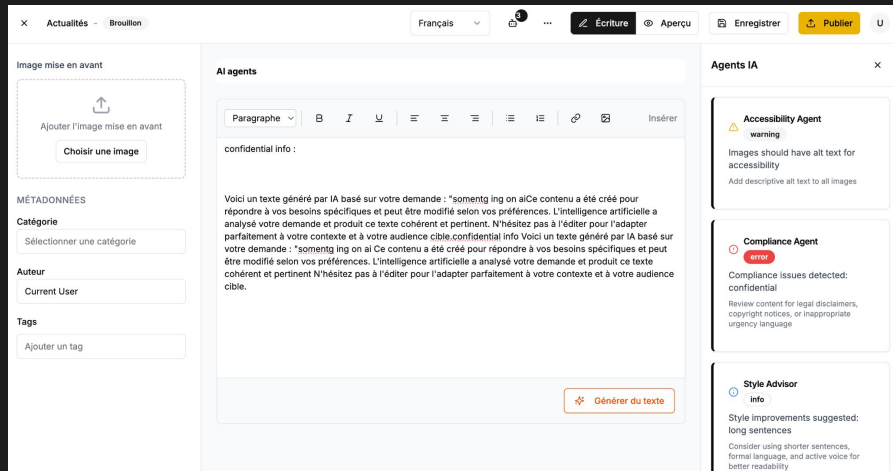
× Actualités - Brouillon

Français

3

...

Écriture

Aperçu

Enregistrer

Publier

U

Image mise en avant

Ajouter l'image mise en avant

Choisir une image

MÉTADONNÉES

Catégorie

Sélectionner une catégorie

Auteur

Current User

Tags

Ajouter un tag

AI agents

Paragraphe

B I U

Insérer

confidential info :

Voici un texte généré par IA basé sur votre demande : "somentg ing on aiCe contenu a été créé pour répondre à vos besoins spécifiques et peut être modifié selon vos préférences. L'intelligence artificielle a analysé votre demande et produit ce texte cohérent et pertinent. N'hésitez pas à l'éditer pour l'adapter parfaitement à votre contexte et à votre audience cible.confidential info Voici un texte généré par IA basé sur votre demande : "somentg ing on ai Ce contenu a été créé pour répondre à vos besoins spécifiques et peut être modifié selon vos préférences. L'intelligence artificielle a analysé votre demande et produit ce texte cohérent et pertinent N'hésitez pas à l'éditer pour l'adapter parfaitement à votre contexte et à votre audience cible.

Générer du texte

Agents IA

×

Accessibility Agent

warning

Images should have alt text for accessibility

Add descriptive alt text to all images

Compliance Agent

error

Compliance issues detected: confidential

Review content for legal disclaimers, copyright notices, or inappropriate urgency language

Style Advisor

info

Style improvements suggested: long sentences

Consider using shorter sentences, formal language, and active voice for better readability